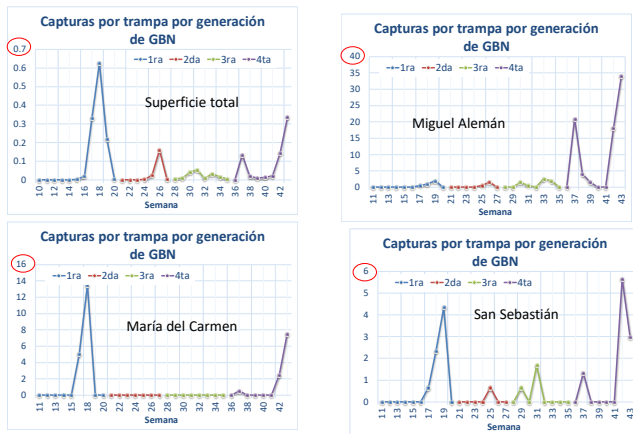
Capturas por trampa por generación de GBN

1ra 2da 3ra 4ta

Superficie total

0.7
0.6
0.5
0.4
0.3
0.2
0.1
0

10 12 14 16 18 20 22 24 26 28 30 32 34 36 38 40 42

Semana

Capturas por trampa por generación de GBN

1ra 2da 3ra 4ta

Miguel Alemán

40
35
30
25
20
15
10
5
0

11 13 15 17 19 21 23 25 27 29 31 33 35 37 39 41 43

Semana

Capturas por trampa por generación de GBN

1ra 2da 3ra 4ta

María del Carmen

16
14
12
10
8
6
4
2
0

11 13 15 17 19 21 23 25 27 29 31 33 35 37 39 41 43

Semana

Capturas por trampa por generación de GBN

1ra 2da 3ra 4ta

San Sebastián

6
5
4
3
2
1
0

11 13 15 17 19 21 23 25 27 29 31 33 35 37 39 41 43

Semana